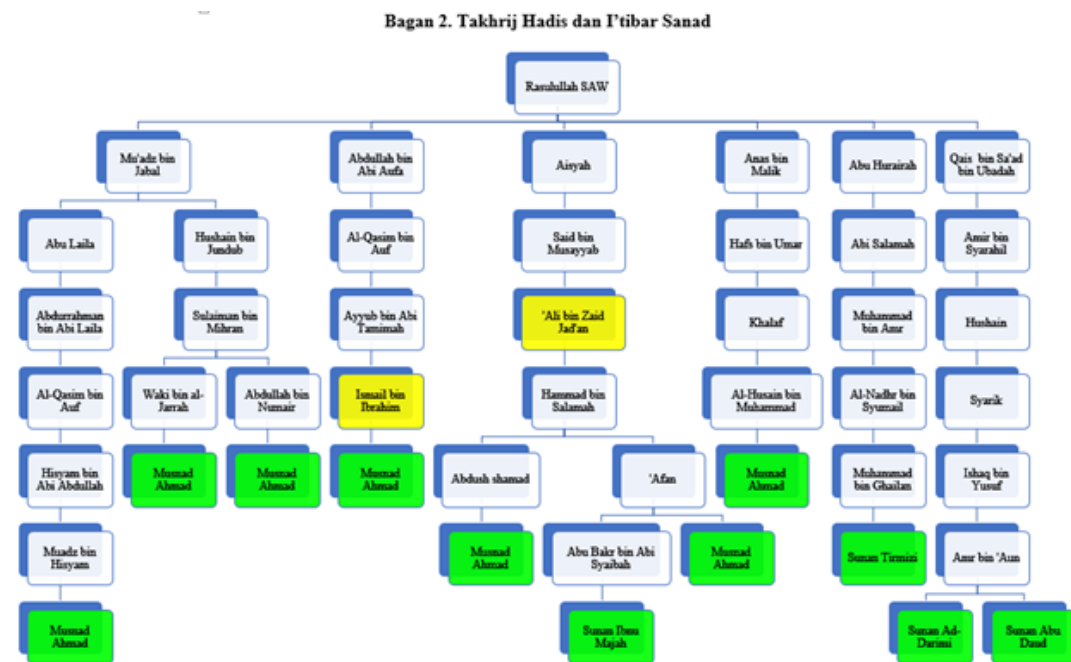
Bagan 2. Takhrij Hadis dan I'tibar Sanad

Rasulullah SAW

Mu'adz bin Jabal

Abu Laila

Abdurrahman bin Abi Laila

Al-Qasim bin Auf

Hisyam bin Abi Abdullah

Muadz bin Hisyam

Musnad Ahmad

Hushain bin Jundub

Sulaiman bin Mihran

Waki bin al-Jarrah

Musnad Ahmad

Abdullah bin Numair

Musnad Ahmad

Abdullah bin Abi Aufa

Al-Qasim bin Auf

Ayyub bin Abi Tamimah

Ismail bin Ibrahim

Musnad Ahmad

Aisyah

Said bin Musayyab

'Ali bin Zaid Jad'an

Hammad bin Salamah

Abdush shamad

Musnad Ahmad

'Afan

Abu Bakr bin Abi Syaibah

Sunan Ibnu Majah

Musnad Ahmad

Anas bin Malik

Hafs bin Umar

Khalaf

Al-Husain bin Muhammad

Musnad Ahmad

Abu Hurairah

Abi Salamah

Muhammad bin Amr

Al-Nadhr bin Syumail

Muhammad bin Ghailan

Sunan Tirmizi

Qais bin Sa'ad bin Ubadah

Amir bin Syarahil

Hushain

Syarik

Ishaq bin Yusuf

Amr bin 'Aun

Sunan Ad-Darimi

Sunan Abu Daud